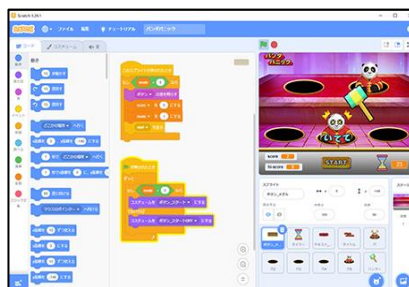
Scratch 3.29.1
ファイル
編集
チュートリアル
パンダパニック
コード
コスチューム
音
動き
見た目
音
イベント
制御
調べる
演算
変数
ブロック定義
動き
どこかの場所へ行く
へ行く
秒で
に向ける
x座標を
ずつ変える
x座標を
にする
y座標を
ずつ変える
y座標を
にする
y座標を
ずつ変える
ボタンスタートへ
にする
コスチュームを
ボタン_スタート
パンダ
パニック
いてて
SCORE
Hi-SCORE
START
スプライト
ボタン_スタート
x
y
表示する
大きさ
向き
ステージ
背景
ボタン_スタ...
タイマー
モグラ
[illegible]
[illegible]
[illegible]
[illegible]
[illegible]
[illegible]
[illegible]